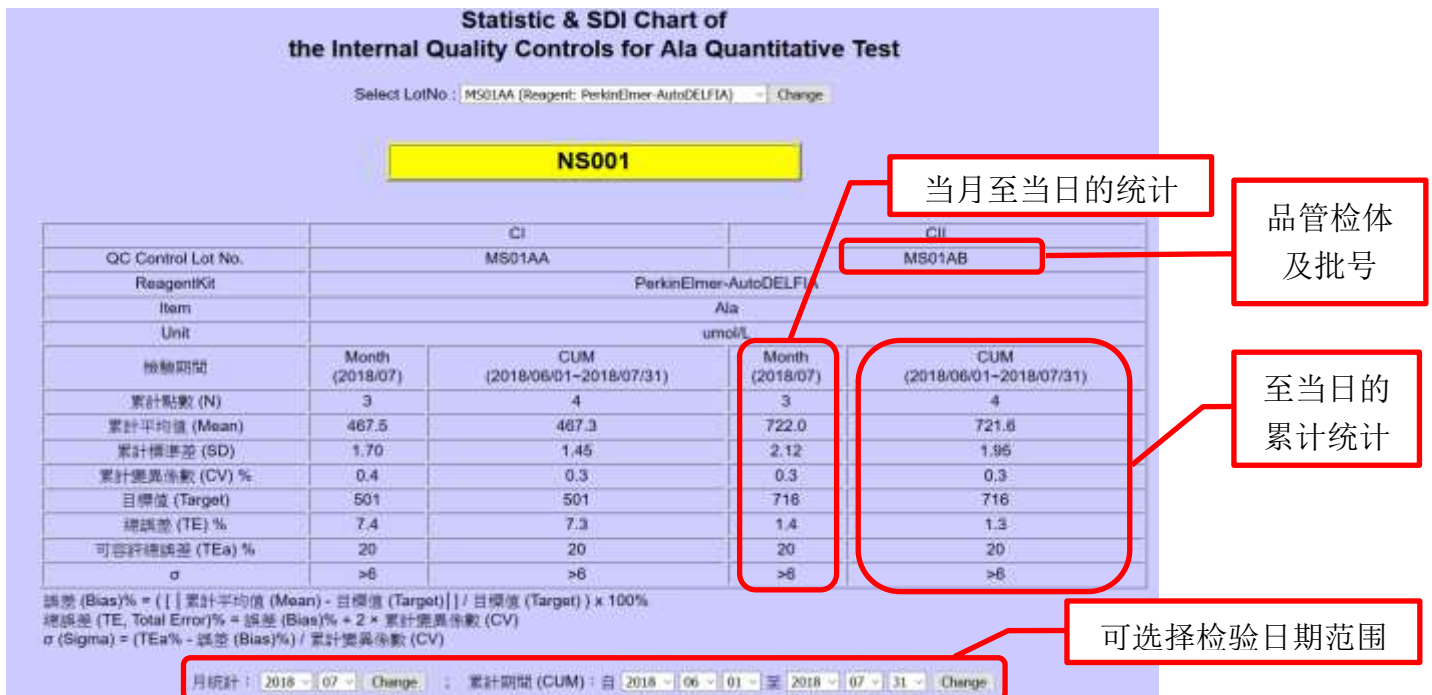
Statistic & SDI Chart of
the Internal Quality Controls for Ala Quantitative Test

Select LotNo : MS01AA (Reagent: PerkinElmer-AutoDELFIA) Change

NS001

当月至当日的统计

品管检体及批号

|  | CI |  | CII |  |
|---|---|---|---|---|
| QC Control Lot No. | MS01AA |  | MS01AB |  |
| ReagentKit | PerkinElmer-AutoDELFIA |  |  |  |
| Item | Ala |  |  |  |
| Unit | umol/L |  |  |  |
| 檢驗期間 | Month (2018/07) | CUM (2018/06/01~2018/07/31) | Month (2018/07) | CUM (2018/06/01~2018/07/31) |
| 累計點數 (N) | 3 | 4 | 3 | 4 |
| 累計平均值 (Mean) | 467.5 | 467.3 | 722.0 | 721.6 |
| 累計標準差 (SD) | 1.70 | 1.45 | 2.12 | 1.95 |
| 累計變異係數 (CV) % | 0.4 | 0.3 | 0.3 | 0.3 |
| 目標值 (Target) | 501 | 501 | 716 | 716 |
| 總誤差 (TE) % | 7.4 | 7.3 | 1.4 | 1.3 |
| 可容許總誤差 (TEa) % | 20 | 20 | 20 | 20 |
| σ | >6 | >6 | >6 | >6 |

至当日的累计统计

誤差 (Bias)% = ( [ | 累計平均值 (Mean) - 目標值 (Target) | ] / 目標值 (Target) ) x 100%
總誤差 (TE, Total Error)% = 誤差 (Bias)% + 2 × 累計變異係數 (CV)
σ (Sigma) = (TEa% - 誤差 (Bias)%) / 累計變異係數 (CV)

可选择检验日期范围

月統計 : 2018 07 Change ; 累計期間 (CUM) : 自 2018 06 01 至 2018 07 31 Change